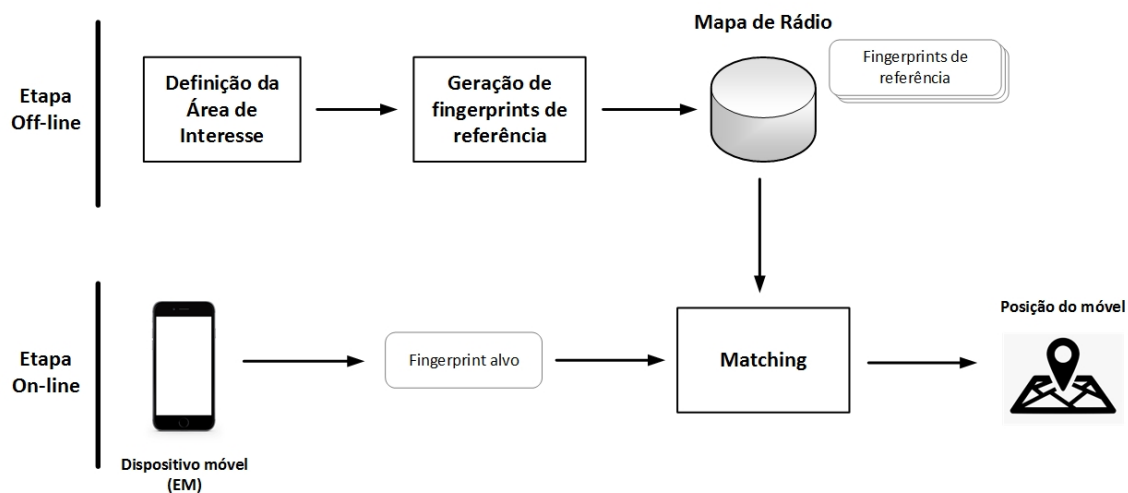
Etapa Off-line

Definição da Área de Interesse

Geração de fingerprints de referência

Mapa de Rádio

Fingerprints de referência

Etapa On-line

Dispositivo móvel (EM)

Fingerprint alvo

Matching

Posição do móvel